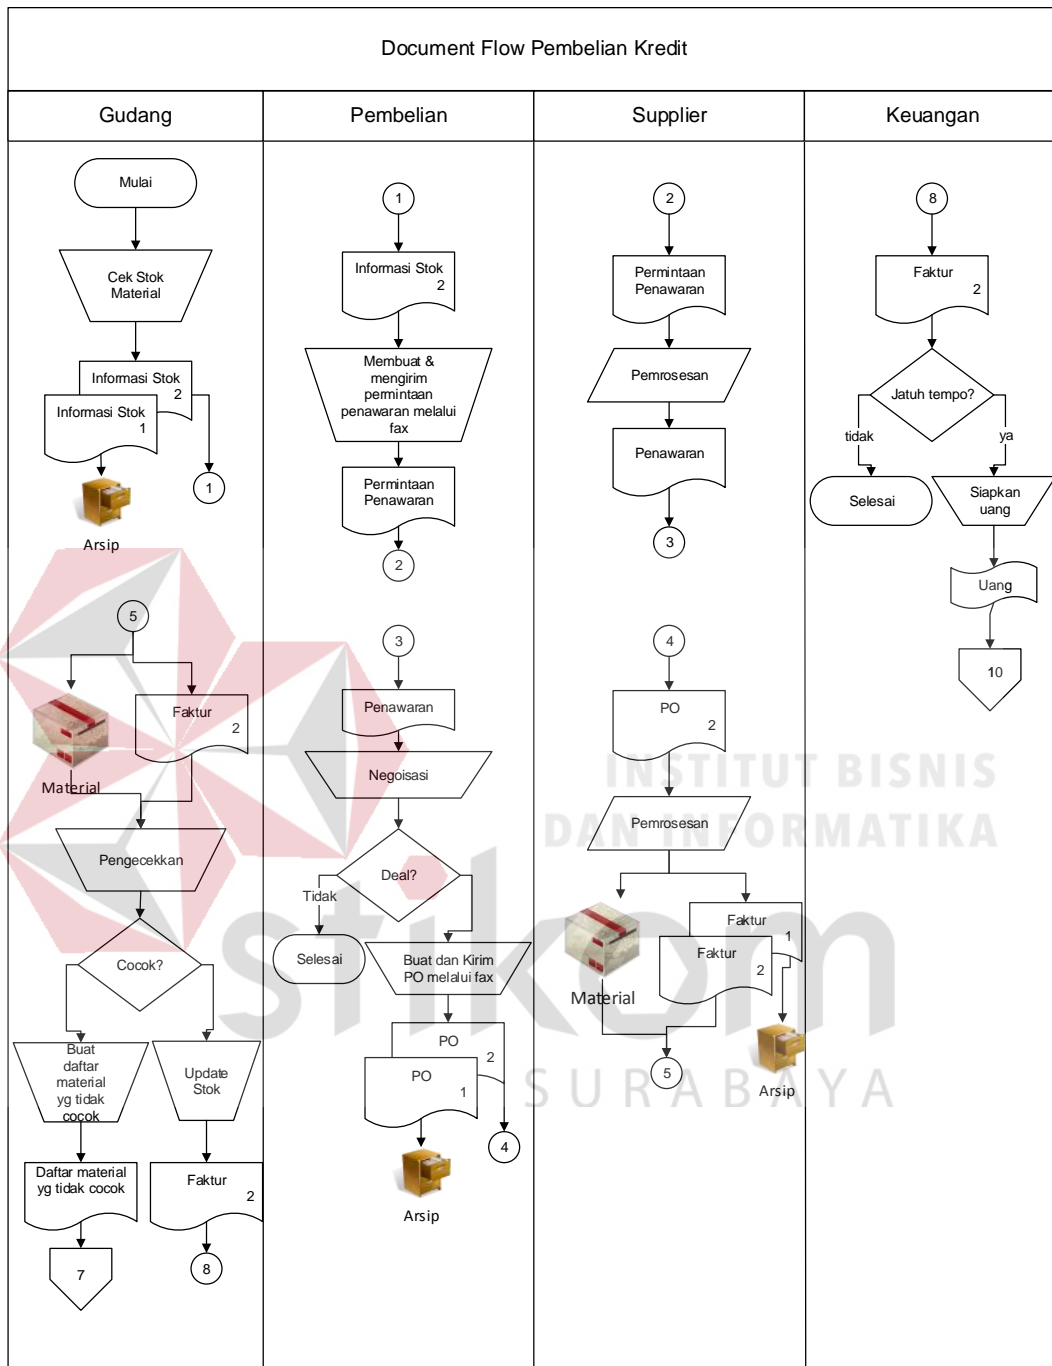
Document Flow Pembelian Kredit

| Gudang | Pembelian | Supplier | Keuangan |
|---|---|---|---|

Mulai

Cek Stok Material

Infomasi Stok 2

Infomasi Stok 1

1

Arsip

5

Faktur 2

Material

Pengecekkan

Cocok?

Buat daftar material yg tidak cocok

Update Stok

Daftar material yg tidak cocok

Faktur 2

7

8

1

Informasi Stok 2

Membuat & mengirim permintaan penawaran melalui fax

Permintaan Penawaran

2

3

Penawaran

Negoisasi

Deal?

Tidak

Selesai

Buat dan Kirim PO melalui fax

PO 2

PO 1

4

Arsip

2

Permintaan Penawaran

Pemrosesan

Penawaran

3

4

PO 2

Pemrosesan

Faktur 1

Faktur 2

Material

5

Arsip

8

Faktur 2

Jatuh tempo?

tidak

ya

Selesai

Siapkan uang

Uang

10

INSTITUT BISNIS DAN INFORMATIKA

stikom

SURABAYA